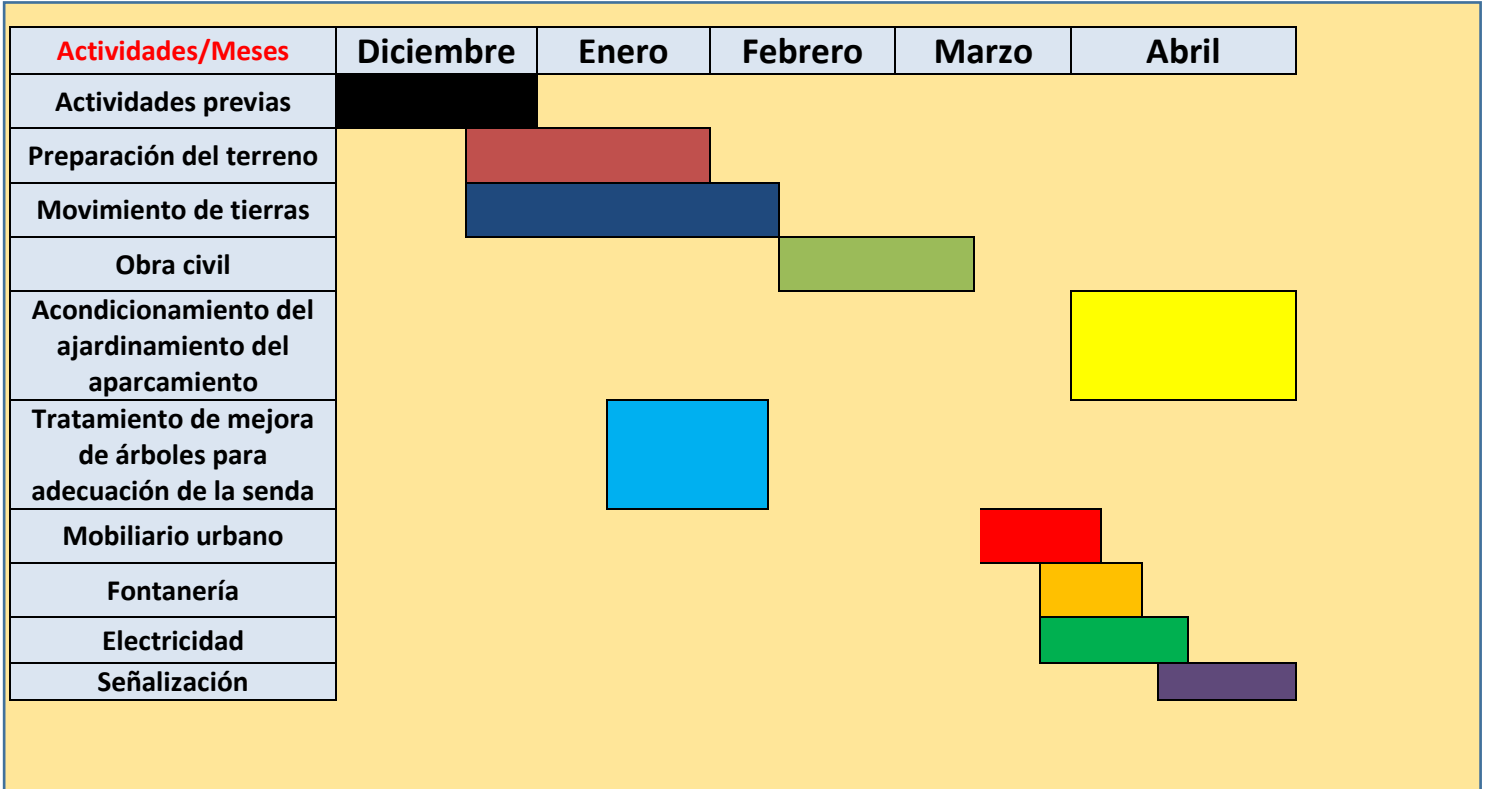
| Actividades/Meses | Diciembre | Enero | Febrero | Marzo | Abril |
|---|---|---|---|---|---|
| Actividades previas | | | | | |
| Preparación del terreno | | | | | |
| Movimiento de tierras | | | | | |
| Obra civil | | | | | |
| Acondicionamiento del ajardinamiento del aparcamiento | | | | | |
| Tratamiento de mejora de árboles para adecuación de la senda | | | | | |
| Mobiliario urbano | | | | | |
| Fontanería | | | | | |
| Electricidad | | | | | |
| Señalización | | | | | |